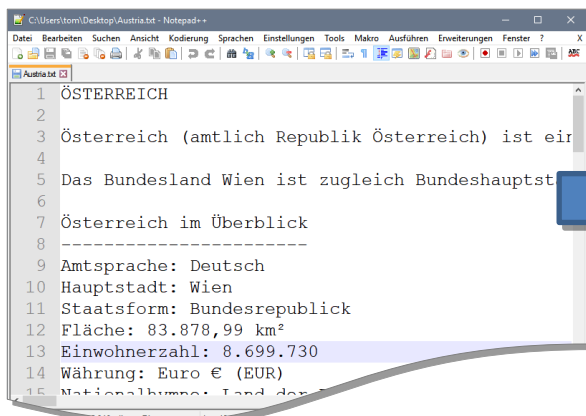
C:\Users\tom\Desktop\Austria.txt - Notepad++

Datei Bearbeiten Suchen Ansicht Kodierung Sprachen Einstellungen Tools Makro Ausführen Erweiterungen Fenster ? X

Austria.txt

1 ÖSTERREICH
2
3 Österreich (amtlich Republik Österreich) ist ein
4
5 Das Bundesland Wien ist zugleich Bundeshauptst
6
7 Österreich im Überblick
8 -----------------------
9 Amtsprache: Deutsch
10 Hauptstadt: Wien
11 Staatsform: Bundesrepublick
12 Fläche: 83.878,99 km²
13 Einwohnerzahl: 8.699.730
14 Währung: Euro € (EUR)
15 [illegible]